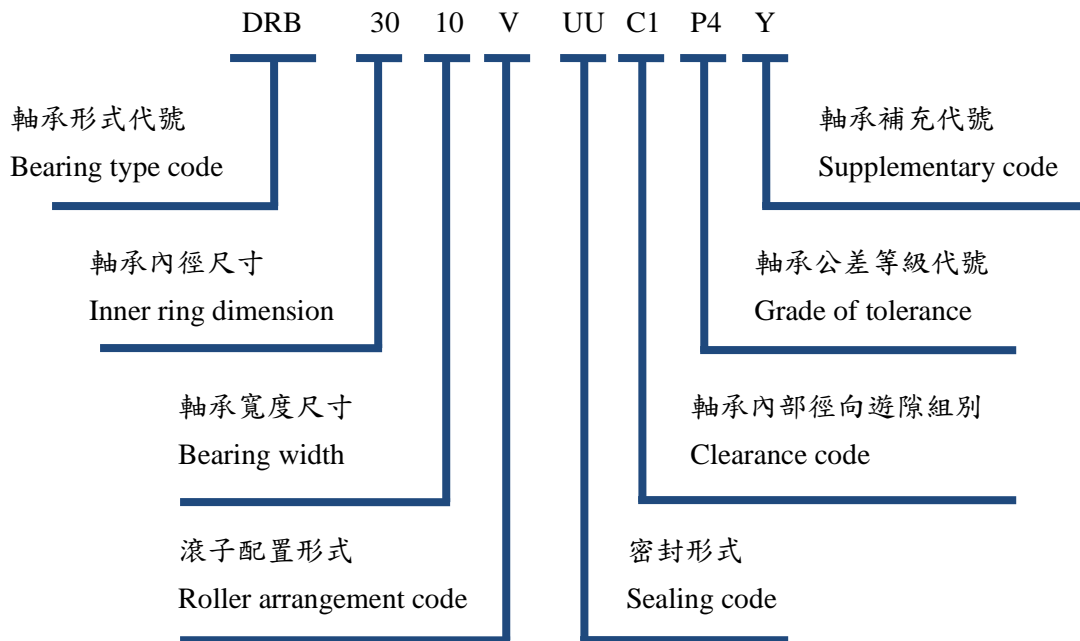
DRB 30 10 V UU C1 P4 Y

軸承形式代號
Bearing type code

軸承補充代號
Supplementary code

軸承內徑尺寸
Inner ring dimension

軸承公差等級代號
Grade of tolerance

軸承寬度尺寸
Bearing width

軸承內部徑向遊隙組別
Clearance code

滾子配置形式
Roller arrangement code

密封形式
Sealing code